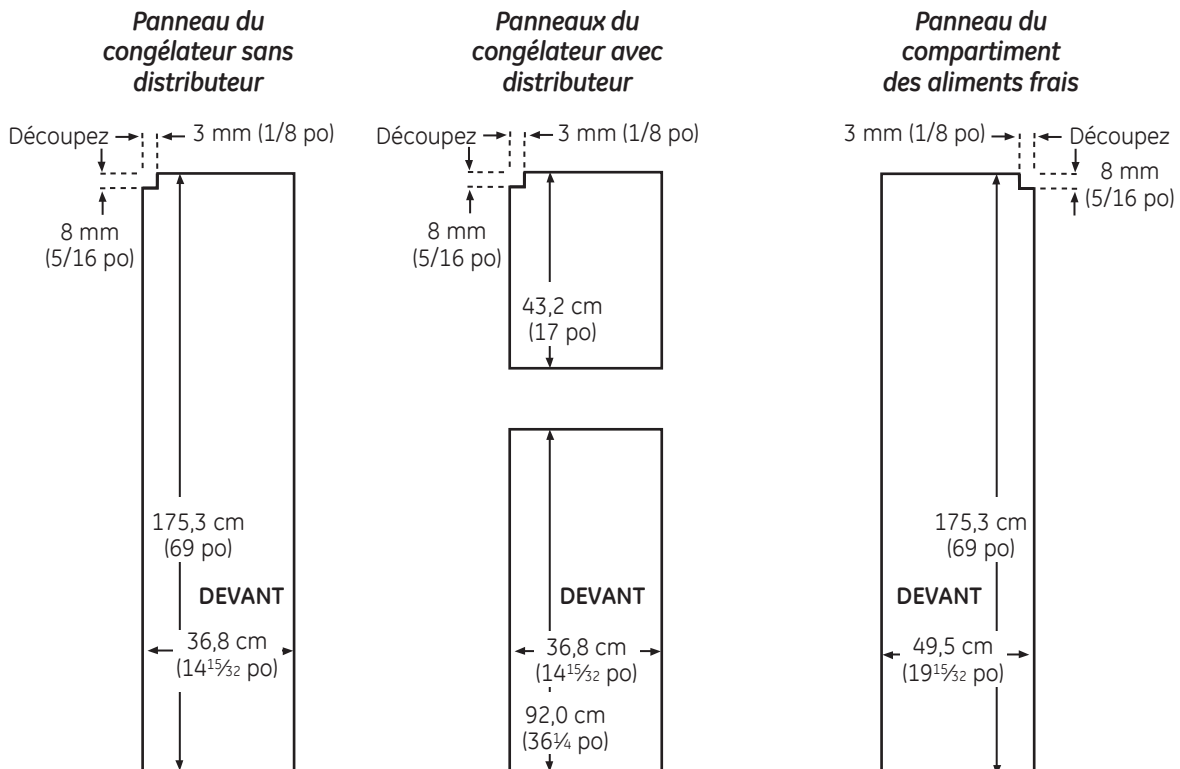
Panneau du congélateur sans distributeur

Découpez

3 mm (1/8 po)

8 mm (5/16 po)

175,3 cm (69 po)

DEVANT

36,8 cm ($14\frac{15}{32}$ po)

Panneaux du congélateur avec distributeur

Découpez

3 mm (1/8 po)

8 mm (5/16 po)

43,2 cm (17 po)

DEVANT

36,8 cm ($14\frac{15}{32}$ po)

92,0 cm ($36\frac{1}{4}$ po)

Panneau du compartiment des aliments frais

3 mm (1/8 po)

Découpez

8 mm (5/16 po)

175,3 cm (69 po)

DEVANT

49,5 cm ($19\frac{15}{32}$ po)